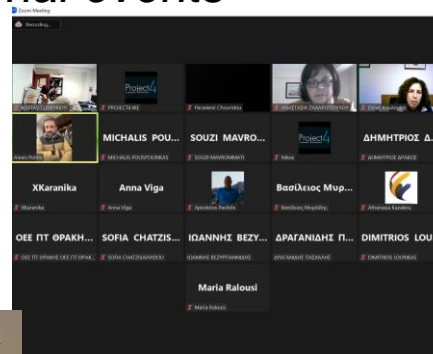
al events

Zoom Meeting

Recording...

Project4

Project4

MICHALIS POU...

SOUZI MAVRO...

ΔΗΜΗΤΡΙΟΣ Δ...

XKaranika

Anna Viga

Βασίλειος Μυρ...

ΟΕΕ ΠΤ ΘΡΑΚΗ...

SOFIA CHATZIS...

ΙΩΑΝΝΗΣ ΒΕΖΥ...

ΔΡΑΓΑΝΙΔΗΣ Π...

DIMITRIOS LOU...

Maria Ralousi